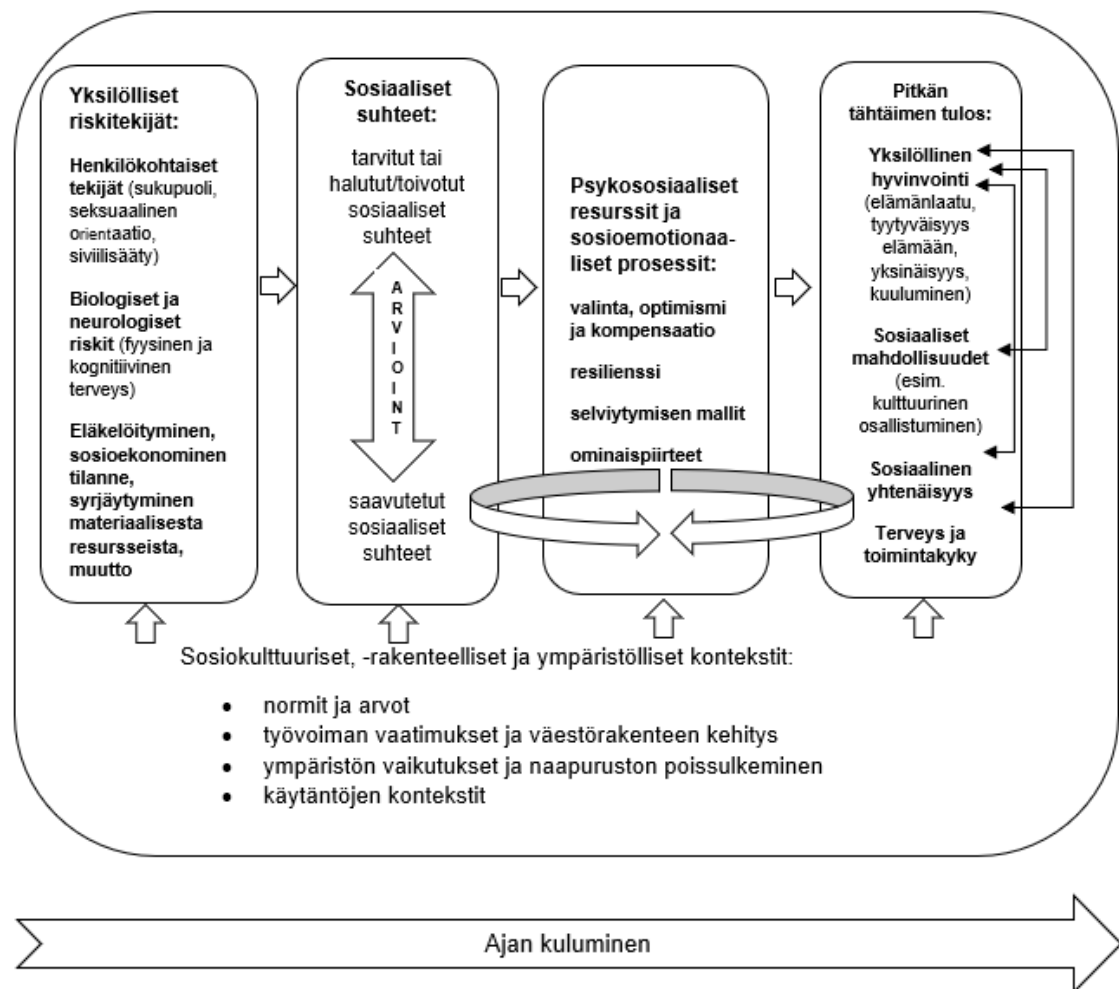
Yksilölliset riskitekijät:

Henkilökohtaiset tekijät (sukupuoli, seksuaalinen orientaatio, siviilisääty)

Biologiset ja neurologiset riskit (fyysinen ja kognitiivinen terveys)

Eläkelöityminen, sosioekonominen tilanne, syrjäytyminen materiaalisesta resursseista, muutto

Sosiaaliset suhteet:

tarvitut tai halutut/toivotut sosiaaliset suhteet

ARVIOINT

saavutetut sosiaaliset suhteet

Psykososiaaliset resurssit ja sosioemotionaaliset prosessit:

valinta, optimismi ja kompensaatio

resilienssi

selviytymisen mallit

ominaispiirteet

Pitkän tähtäimen tulos:

Yksilöllinen hyvinvointi (elämänlaatu, tyytyväisyys elämään, yksinäisyys, kuuluminen)

Sosiaaliset mahdollisuudet (esim. kulttuurinen osallistuminen)

Sosiaalinen yhtenäisyys

Terveys ja toimintakyky

Sosiokulttuuriset, -rakenteelliset ja ympäristölliset kontekstit:

- normit ja arvot
- työvoiman vaatimukset ja väestörakenteen kehitys
- ympäristön vaikutukset ja naapuruston poissulkeminen
- käytäntöjen kontekstit

Ajan kuluminen